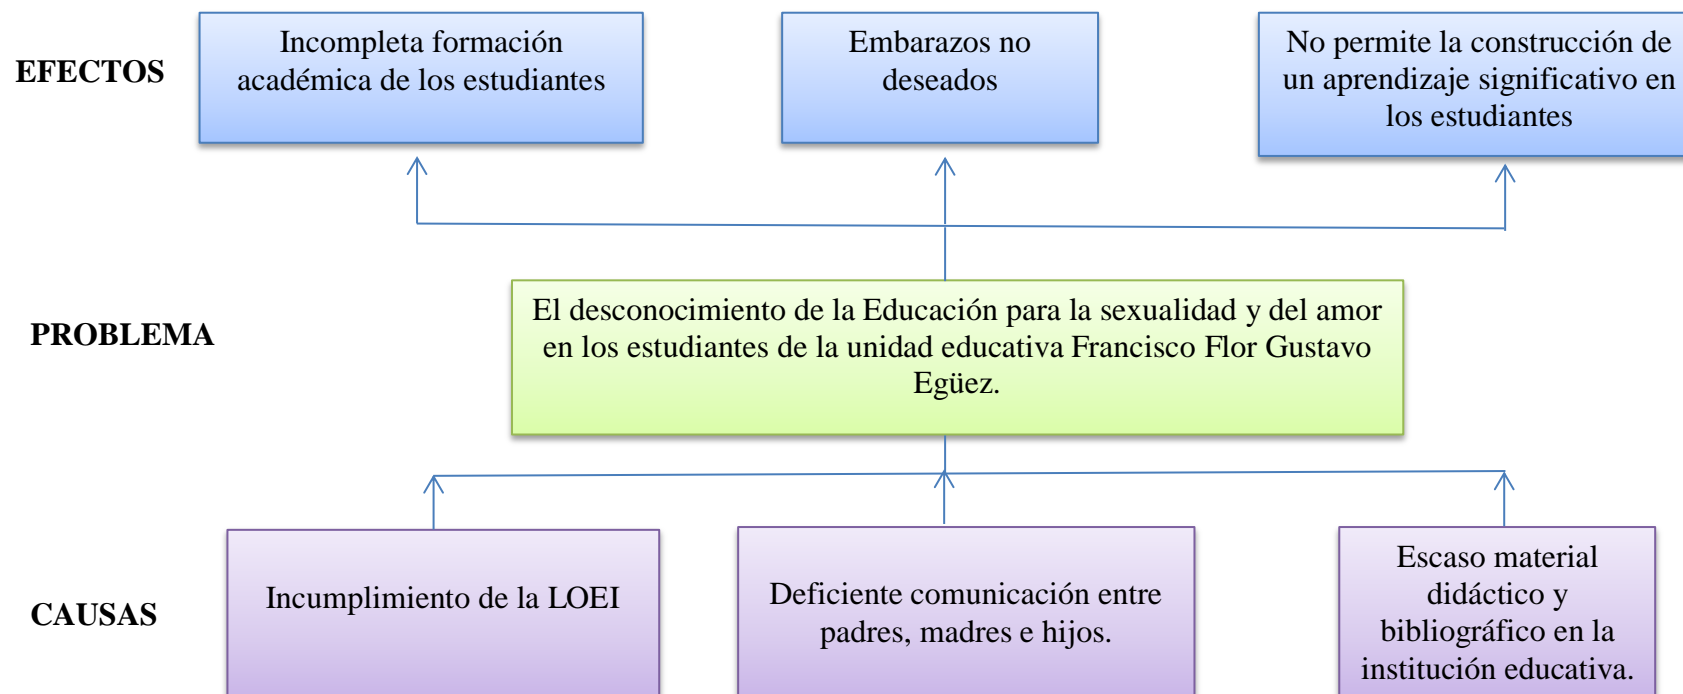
EFECTOS

Incompleta formación académica de los estudiantes

Embarazos no deseados

No permite la construcción de un aprendizaje significativo en los estudiantes

PROBLEMA

El desconocimiento de la Educación para la sexualidad y del amor en los estudiantes de la unidad educativa Francisco Flor Gustavo Egüez.

CAUSAS

Incumplimiento de la LOEI

Deficiente comunicación entre padres, madres e hijos.

Escaso material didáctico y bibliográfico en la institución educativa.